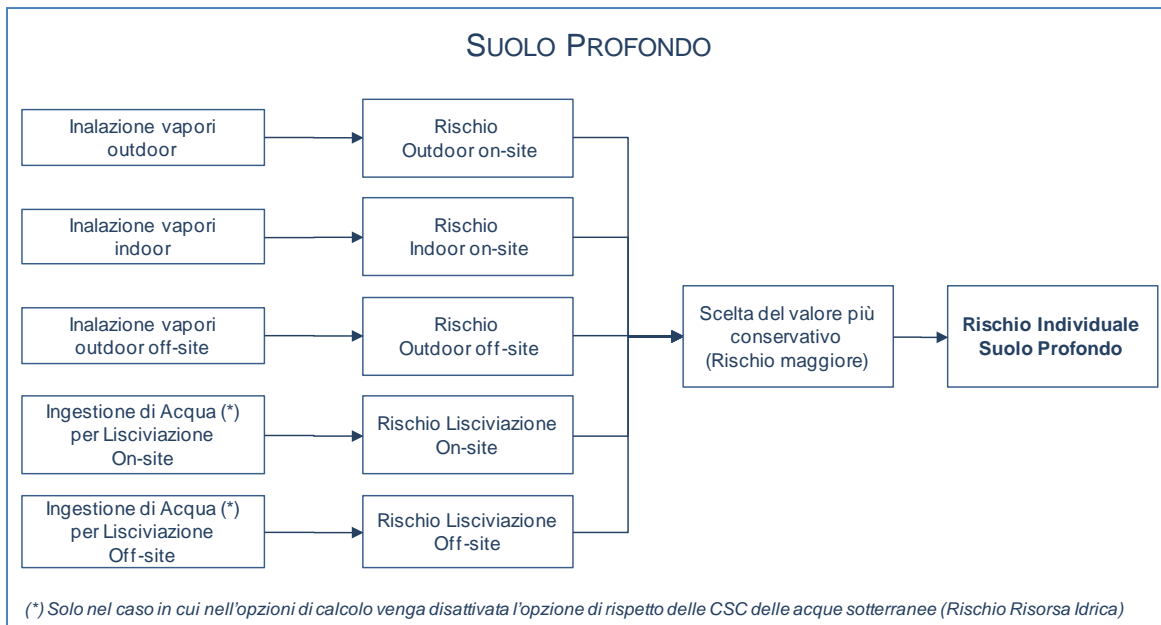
SUOLO PROFONDO

Inalazione vapori outdoor

Rischio Outdoor on-site

Inalazione vapori indoor

Rischio Indoor on-site

Inalazione vapori outdoor off-site

Rischio Outdoor off-site

Ingestione di Acqua (*) per Lisciviazione On-site

Rischio Lisciviazione On-site

Ingestione di Acqua (*) per Lisciviazione Off-site

Rischio Lisciviazione Off-site

Scelta del valore più conservativo (Rischio maggiore)

Rischio Individuale Suolo Profondo

(*) Solo nel caso in cui nell'opzioni di calcolo venga disattivata l'opzione di rispetto delle CSC delle acque sotterranee (Rischio Risorsa Idrica)